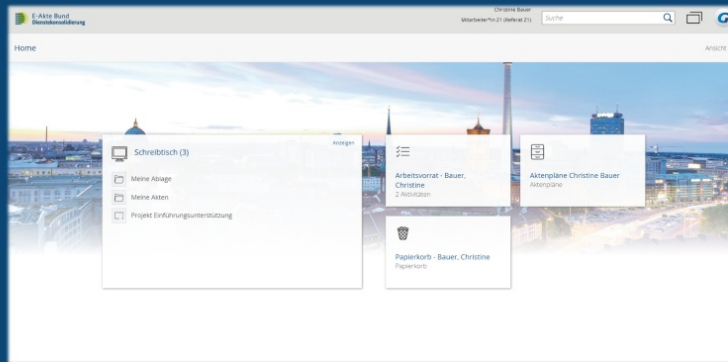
E-Akte Bund
Dienstekonsolidierung

Christine Bauer
Mitarbeiter*in 21 (Referat 21)

Suche

Home

Ansicht

Schreibtisch (3)

Anzeigen

Meine Ablage

Meine Akten

Projekt Einführungsunterstützung

Arbeitsvorrat - Bauer, Christine
2 Aktivitäten

Aktenpläne Christine Bauer
Aktenpläne

Papierkorb - Bauer, Christine
Papierkorb